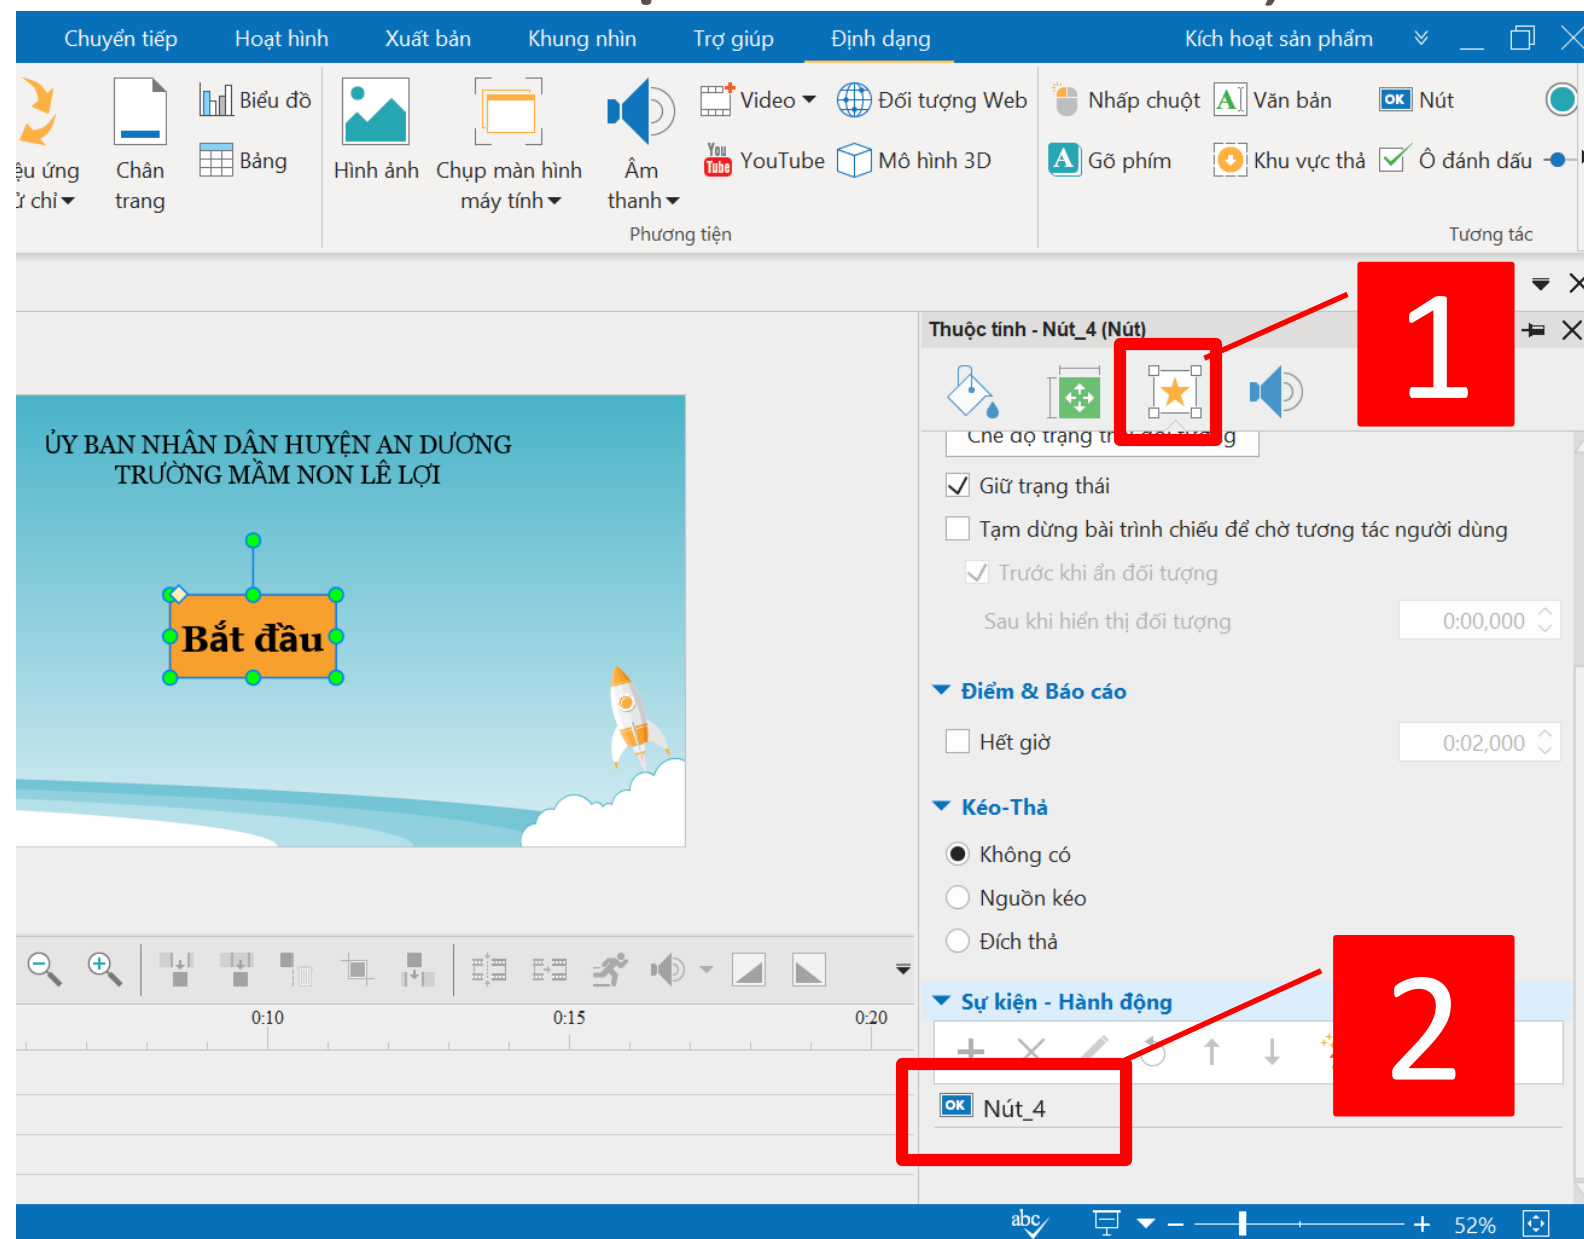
Chuyển tiếp Hoạt hình Xuất bản Khung nhìn Trợ giúp Định dạng Kích hoạt sản phẩm

ểu ứng ư chỉ Chân trang Biểu đồ Bảng Hình ảnh Chụp màn hình máy tính Âm thanh Video YouTube Đối tượng Web Mô hình 3D Phương tiện

Nhấp chuột Văn bản Nút Gõ phím Khu vực thả Ô đánh dấu Tương tác

Thuộc tính - Nút_4 (Nút)

1

Chế độ trạng thái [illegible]g

Giữ trạng thái

Tạm dừng bài trình chiếu để chờ tương tác người dùng

Trước khi ẩn đối tượng

Sau khi hiển thị đối tượng 0:00,000

Điểm & Báo cáo

Hết giờ 0:02,000

Kéo-Thả

Không có

Nguồn kéo

Đích thả

Sự kiện - Hành động

2

Nút_4

ỦY BAN NHÂN DÂN HUYỆN AN DƯƠNG
TRƯỜNG MẦM NON LÊ LỢI

Bắt đầu

0:10 0:15 0:20

52%